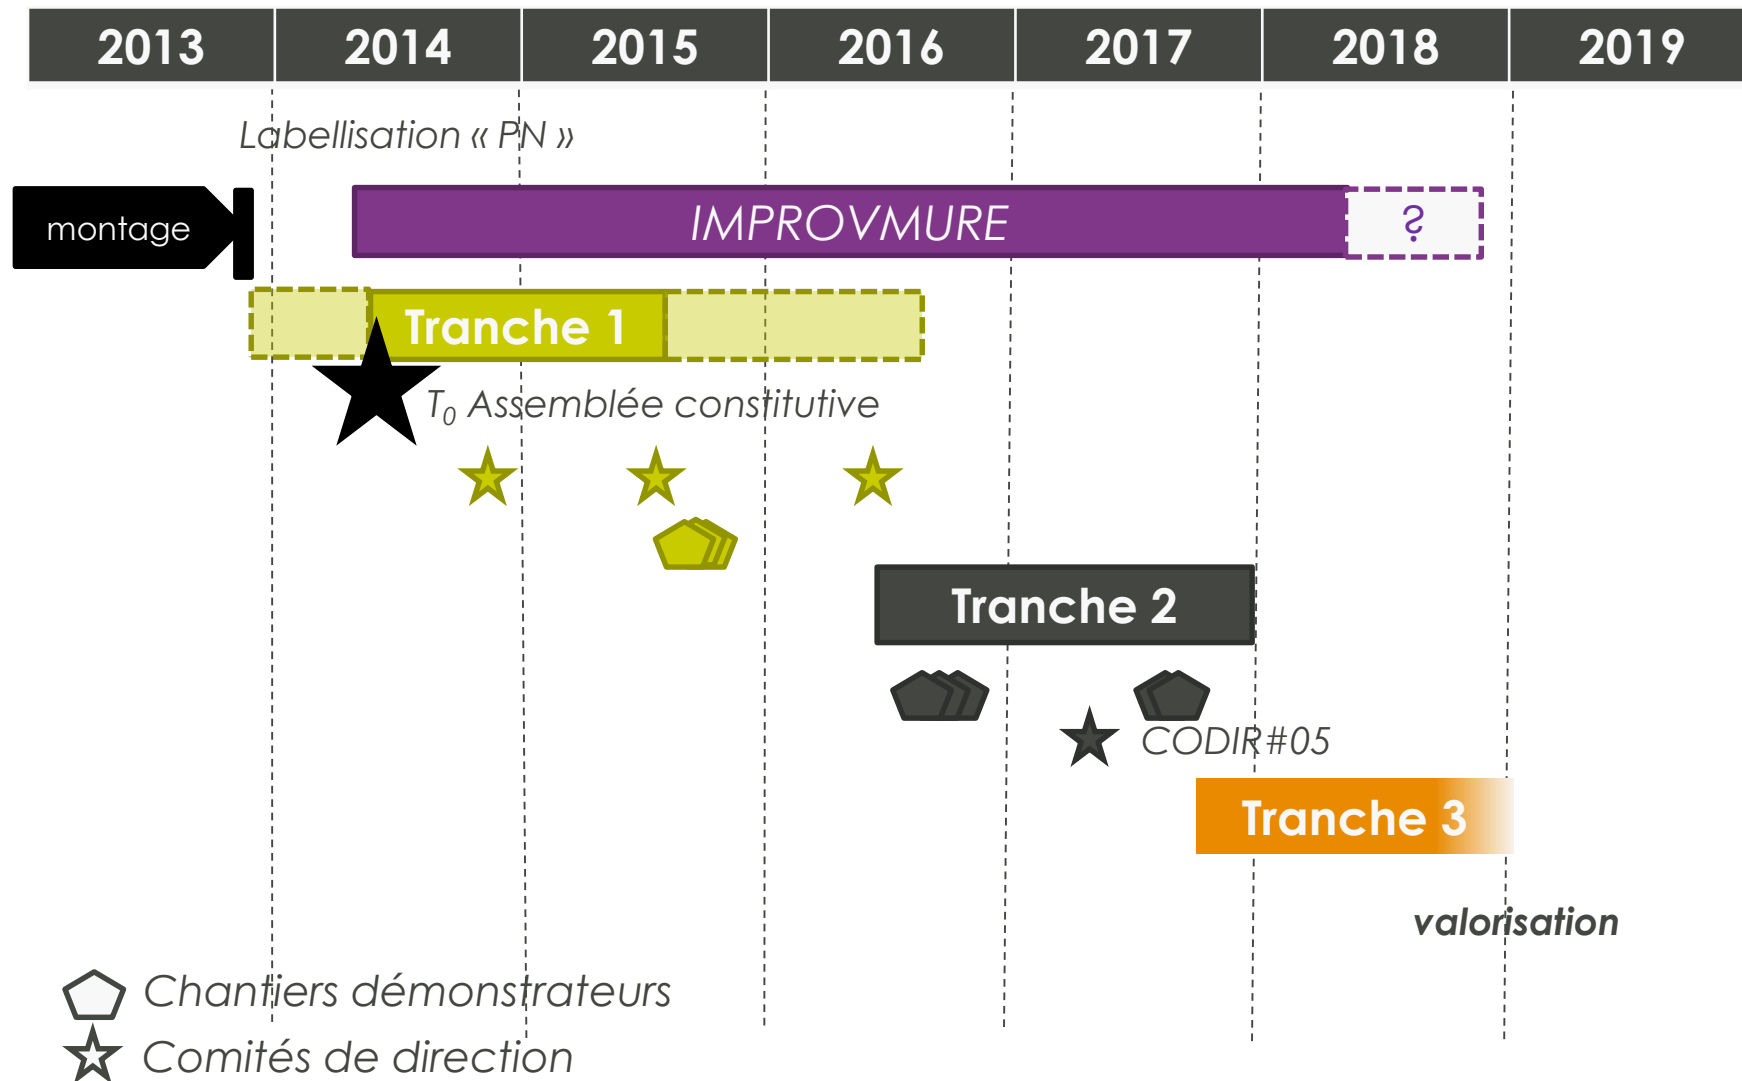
| 2013 | 2014 | 2015 | 2016 | 2017 | 2018 | 2019 |
|---|---|---|---|---|---|---|

Labellisation « PN »

montage

IMPROVMURE

?

Tranche 1

$T_0$ Assemblée constitutive

Tranche 2

CODIR#05

Tranche 3

valorisation

Chantiers démonstrateurs

Comités de direction